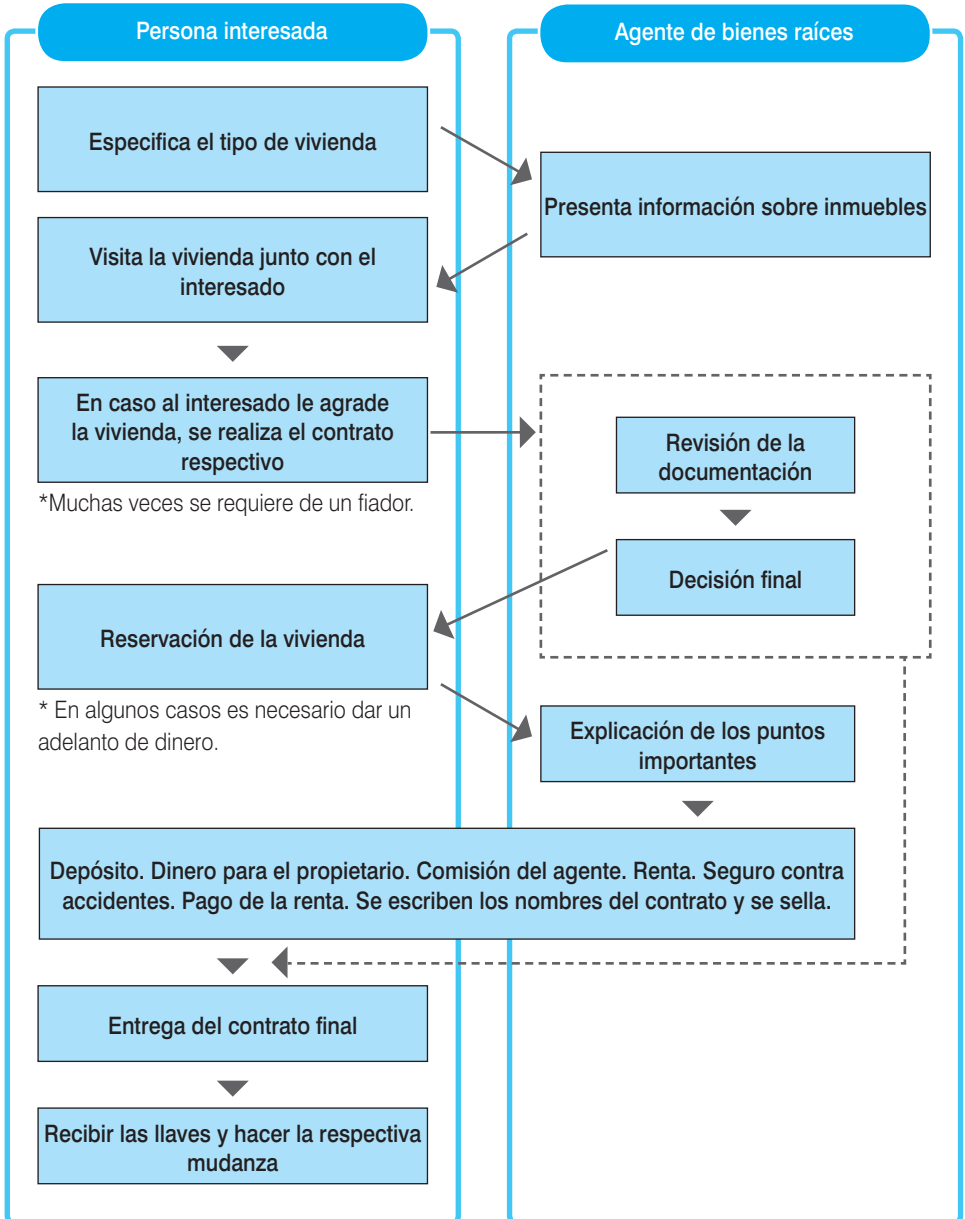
Persona interesada

Agente de bienes raíces

Especifica el tipo de vivienda

Presenta información sobre inmuebles

Visita la vivienda junto con el interesado

En caso al interesado le agrade la vivienda, se realiza el contrato respectivo

*Muchas veces se requiere de un fiador.

Revisión de la documentación

Decisión final

Reservación de la vivienda

* En algunos casos es necesario dar un adelanto de dinero.

Explicación de los puntos importantes

Depósito. Dinero para el propietario. Comisión del agente. Renta. Seguro contra accidentes. Pago de la renta. Se escriben los nombres del contrato y se sella.

Entrega del contrato final

Recibir las llaves y hacer la respectiva mudanza